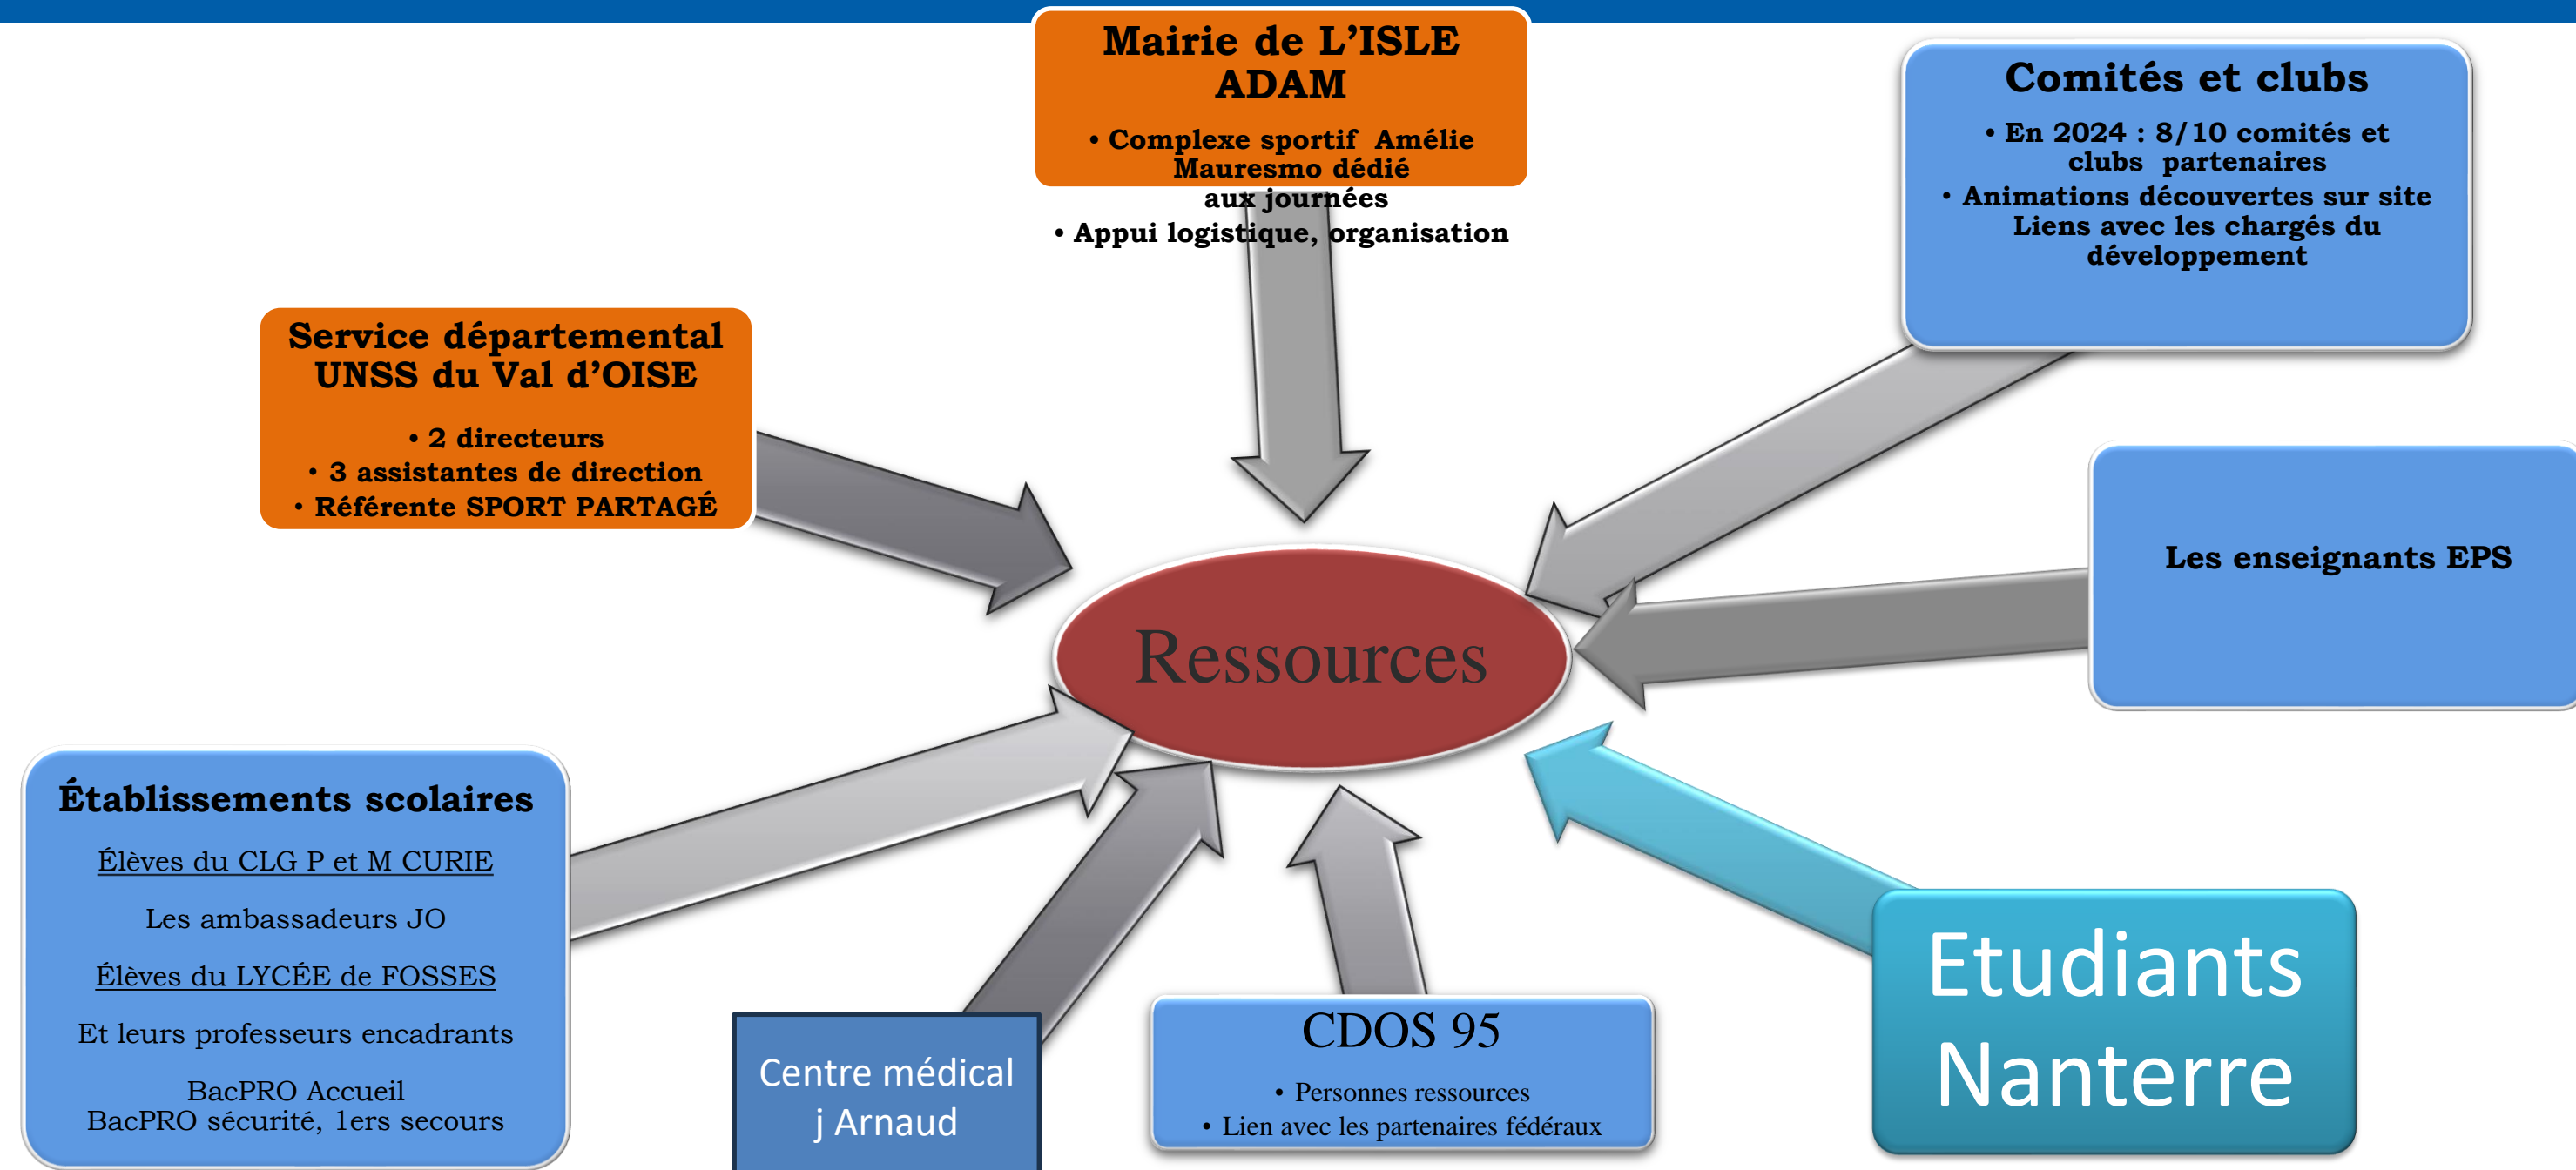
Mairie de L'ISLE ADAM

• Complexe sportif Amélie Mauresmo dédié aux journées
• Appui logistique, organisation

Comités et clubs

• En 2024 : 8/10 comités et clubs partenaires
• Animations découvertes sur site Liens avec les chargés du développement

Service départemental UNSS du Val d'OISE

• 2 directeurs
• 3 assistantes de direction
• Référente SPORT PARTAGÉ

Les enseignants EPS

Ressources

Établissements scolaires

Élèves du CLG P et M CURIE

Les ambassadeurs JO

Élèves du LYCÉE de FOSSES

Et leurs professeurs encadrants

BacPRO Accueil
BacPRO sécurité, 1ers secours

Centre médical j Arnaud

CDOS 95

• Personnes ressources
• Lien avec les partenaires fédéraux

Etudiants Nanterre